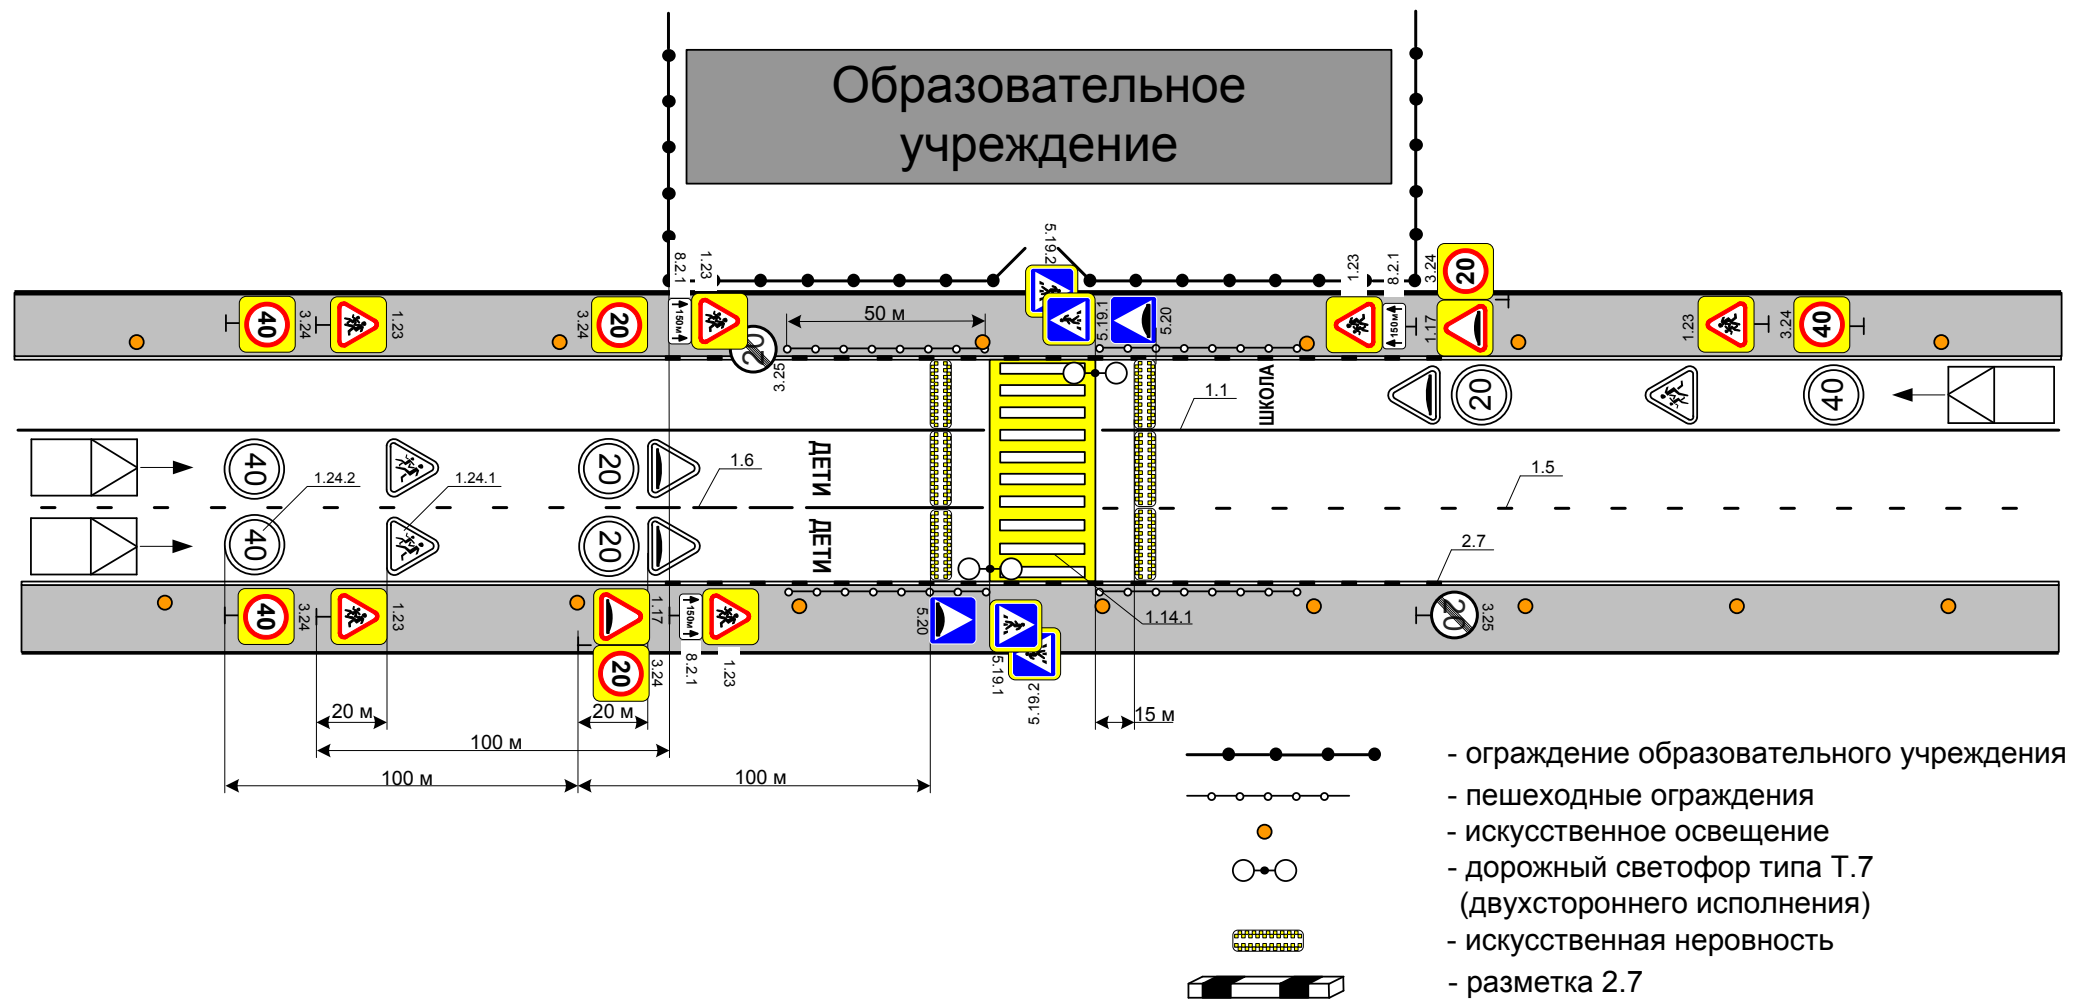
Образовательное учреждение

5.19.2
8.2.1
1.23
1.23
8.2.1
3.24
20
40
3.24
1.23
20
3.24
150м
50 м
5.19.1
5.20
150м
1.17
1.23
3.24
40
3.25
1.1
ШКОЛА
20
40
40
1.24.2
1.24.1
20
1.6
ДЕТИ
1.5
40
20
ДЕТИ
2.7
40
3.24
1.23
1.17
150м
5.20
1.14.1
20
3.25
20
3.24
8.2.1
1.23
5.19.1
5.19.2
20 м
20 м
15 м
100 м
100 м
100 м

- ограждение образовательного учреждения
- пешеходные ограждения
- искусственное освещение
- дорожный светофор типа Т.7 (двухстороннего исполнения)
- искусственная неровность
- разметка 2.7